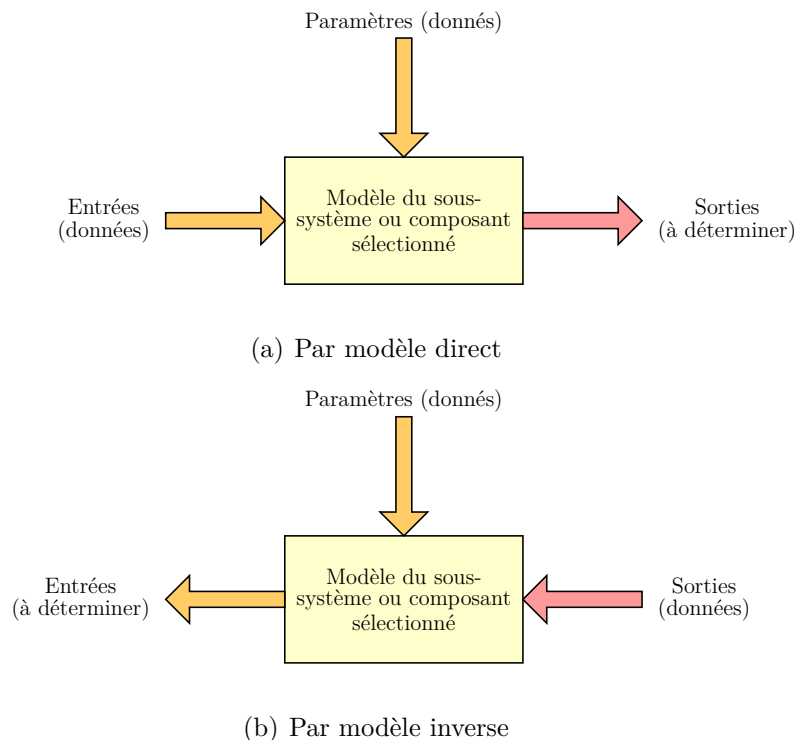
Paramètres (donnés)

Entrées (données)

Modèle du soussystème ou composant sélectionné

Sorties (à déterminer)

(a) Par modèle direct

Paramètres (donnés)

Entrées (à déterminer)

Modèle du soussystème ou composant sélectionné

Sorties (données)

(b) Par modèle inverse